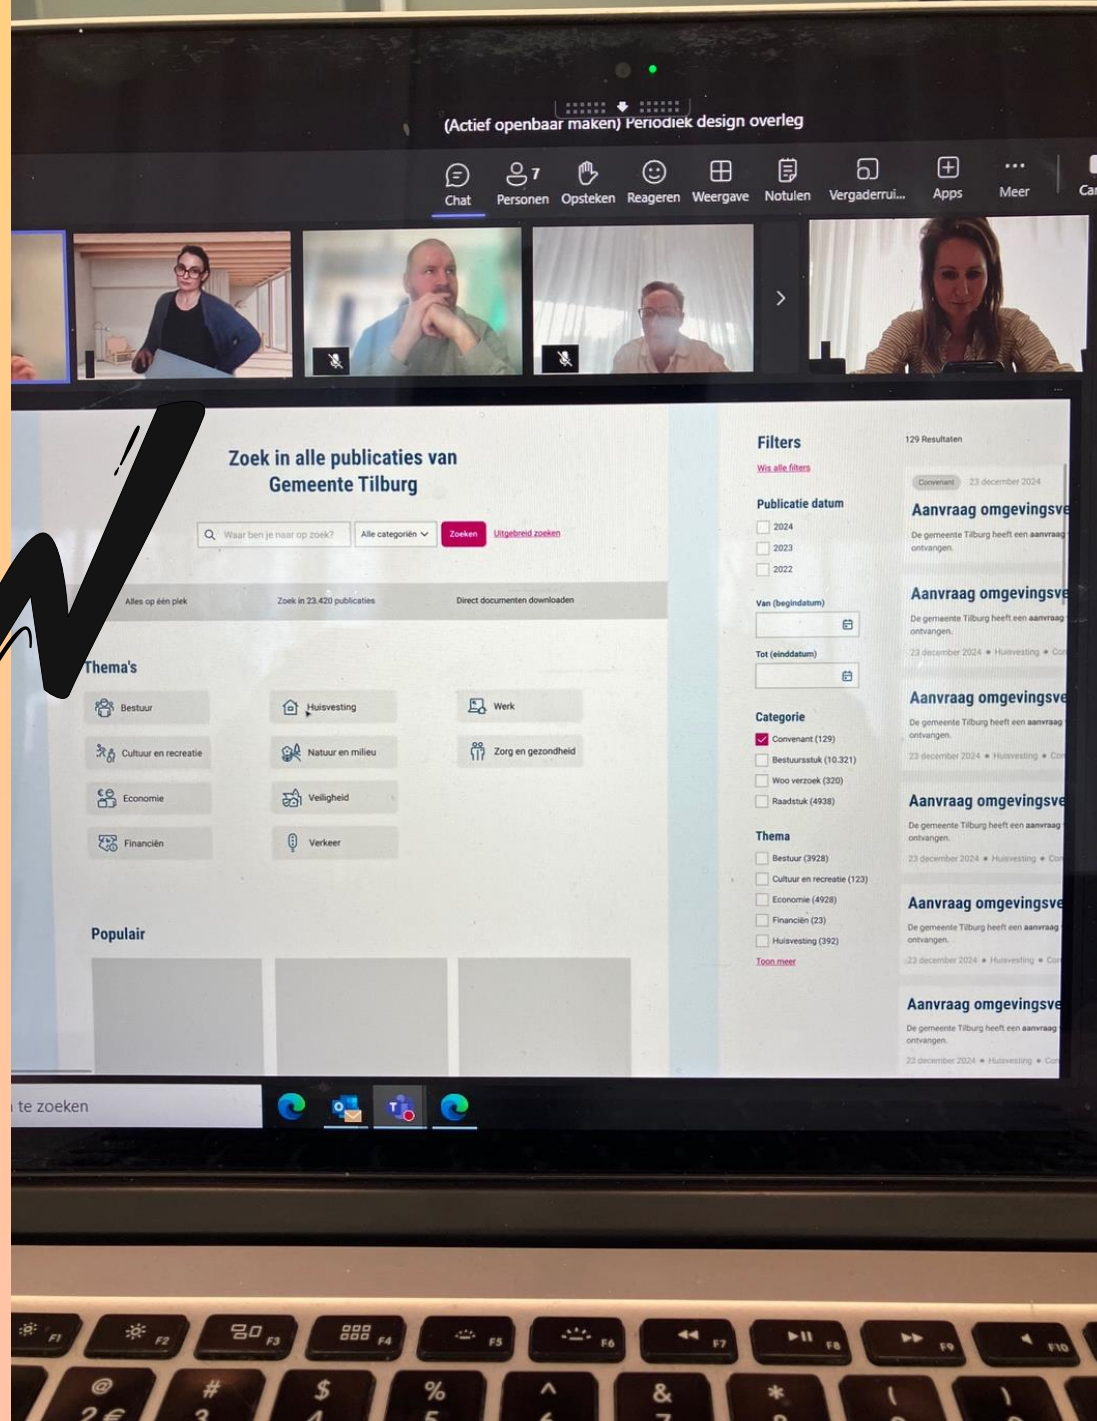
(Actief openbaar maken) Periodiek design overleg

Chat 7 Personen Opsteken Reageren Weergave Notulen Vergaderrui... Apps Meer Ca

Zoek in alle publicaties van Gemeente Tilburg

Waar ben je naar op zoek? Alle categorieën Zoeken Uitgebreid zoeken

Alles op één plek Zoek in 23.420 publicaties Direct documenten downloaden

Thema's

Bestuur Huisvesting Werk
Cultuur en recreatie Natuur en milieu Zorg en gezondheid
Economie Veiligheid
Financiën Verkeer

Populair

Filters
Wis alle filters

Publicatie datum
2024
2023
2022

Van (begindatum)

Tot (einddatum)

Categorie
Convenant (129)
Bestuursstuk (10.321)
Woo verzoek (320)
Raadstuk (4938)

Thema
Bestuur (3928)
Cultuur en recreatie (123)
Economie (4928)
Financiën (23)
Huisvesting (392)
Toon meer

129 Resultaten

Convenant 23 december 2024
Aanvraag omgevingsve
De gemeente Tilburg heeft een aanvraag ontvangen.

Aanvraag omgevingsve
De gemeente Tilburg heeft een aanvraag ontvangen.
23 december 2024 • Huisvesting • Co

Aanvraag omgevingsve
De gemeente Tilburg heeft een aanvraag ontvangen.
23 december 2024 • Huisvesting • Co

Aanvraag omgevingsve
De gemeente Tilburg heeft een aanvraag ontvangen.
23 december 2024 • Huisvesting • Co

Aanvraag omgevingsve
De gemeente Tilburg heeft een aanvraag ontvangen.
23 december 2024 • Huisvesting • Co

Aanvraag omgevingsve
De gemeente Tilburg heeft een aanvraag ontvangen.
23 december 2024 • Huisvesting • Co

te zoeken

F1 F2 F3 F4 F5 F6 F7 F8 F9 F10
@ 2 # 3 $ 4 % 5 ^ 6 & 7 * 8 ( 9 ) 0